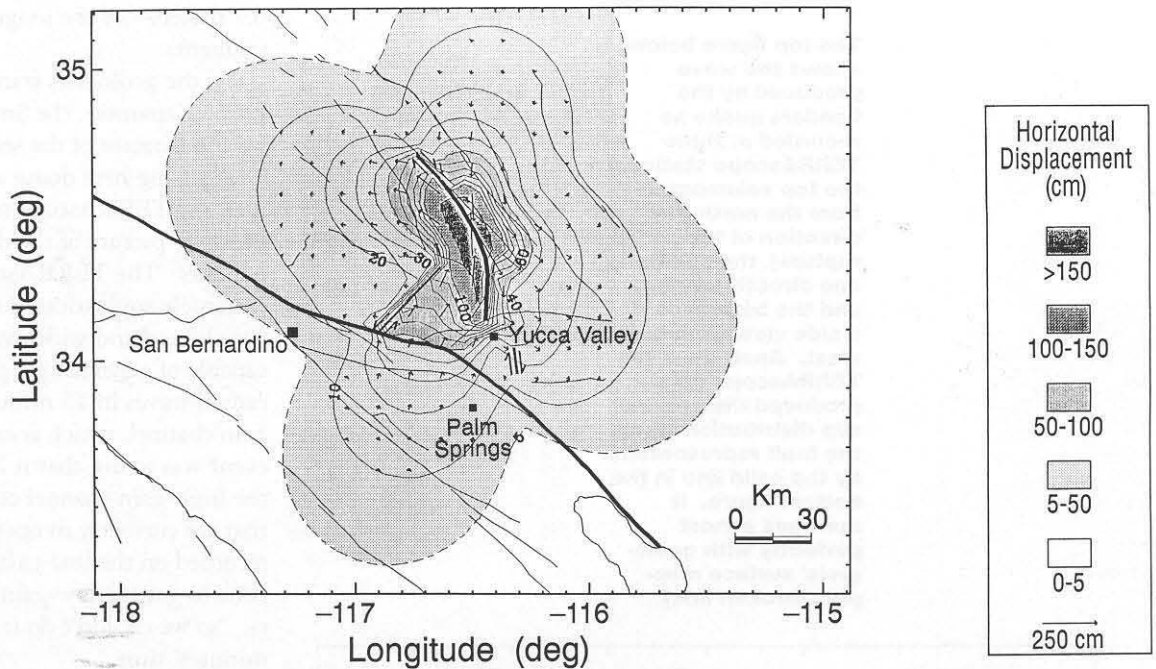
35

34

Latitude (deg)

-118

-117

-116

-115

Longitude (deg)

San Bernardino

Yucca Valley

Palm Springs

20

30

60

40

100

10

0

Km

0

30

Horizontal Displacement (cm)

>150

100-150

50-100

5-50

0-5

250 cm